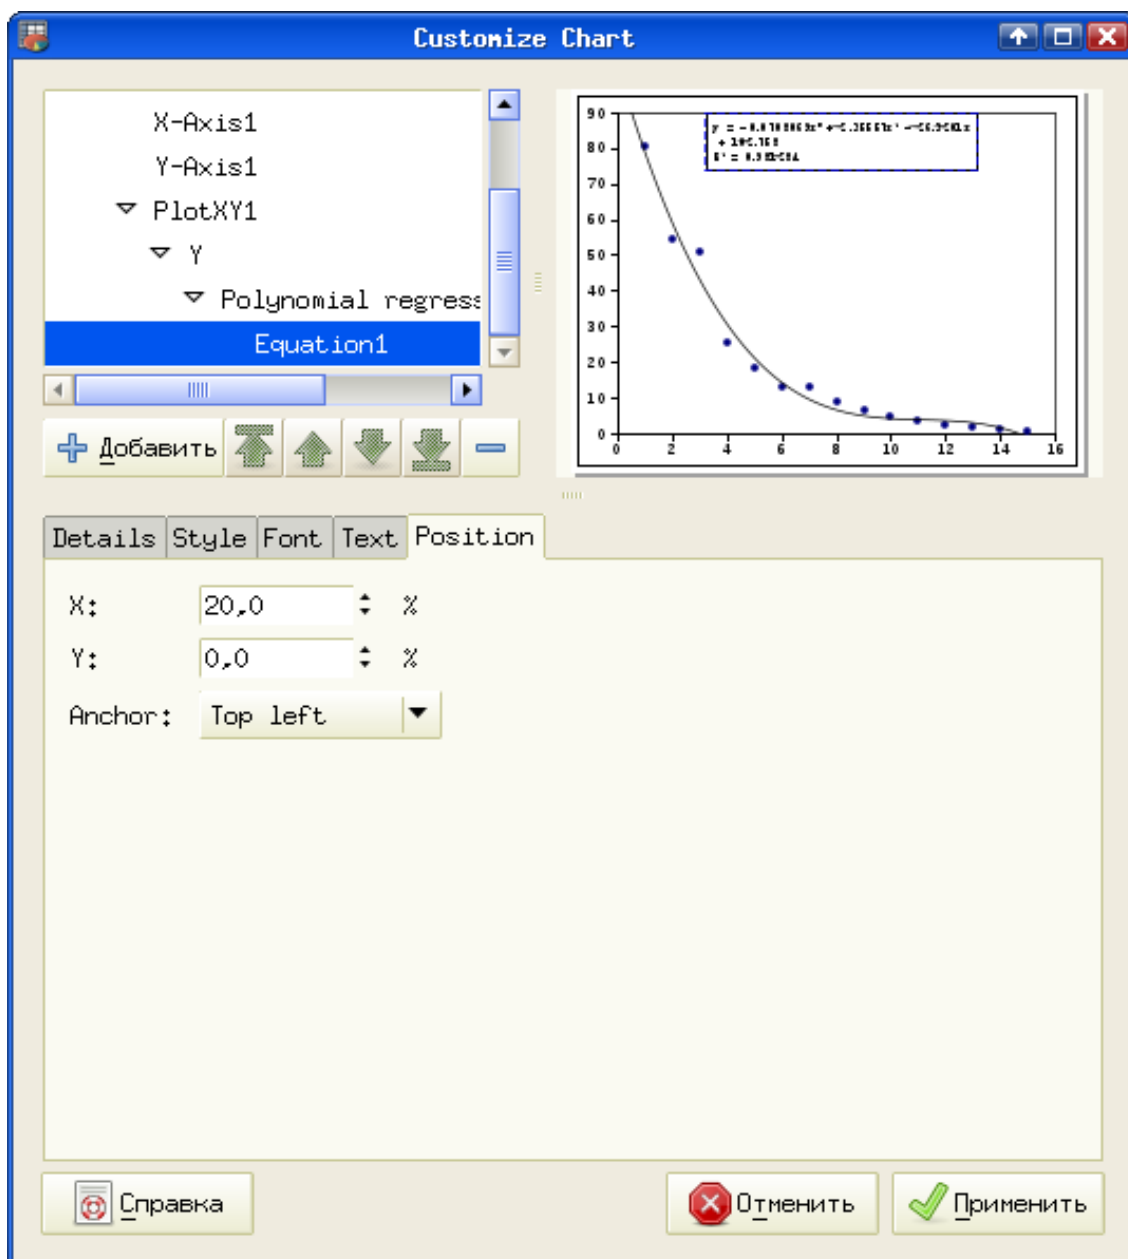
Customize Chart

X-Axis1
Y-Axis1
PlotXY1
Y
Polynomial regress
Equation1

Добавить

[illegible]

90
80
70
60
50
40
30
20
10
0
0 2 4 6 8 10 12 14 16

Details Style Font Text Position

X: 20,0 %
Y: 0,0 %
Anchor: Top left

Справка
Отменить
Применить